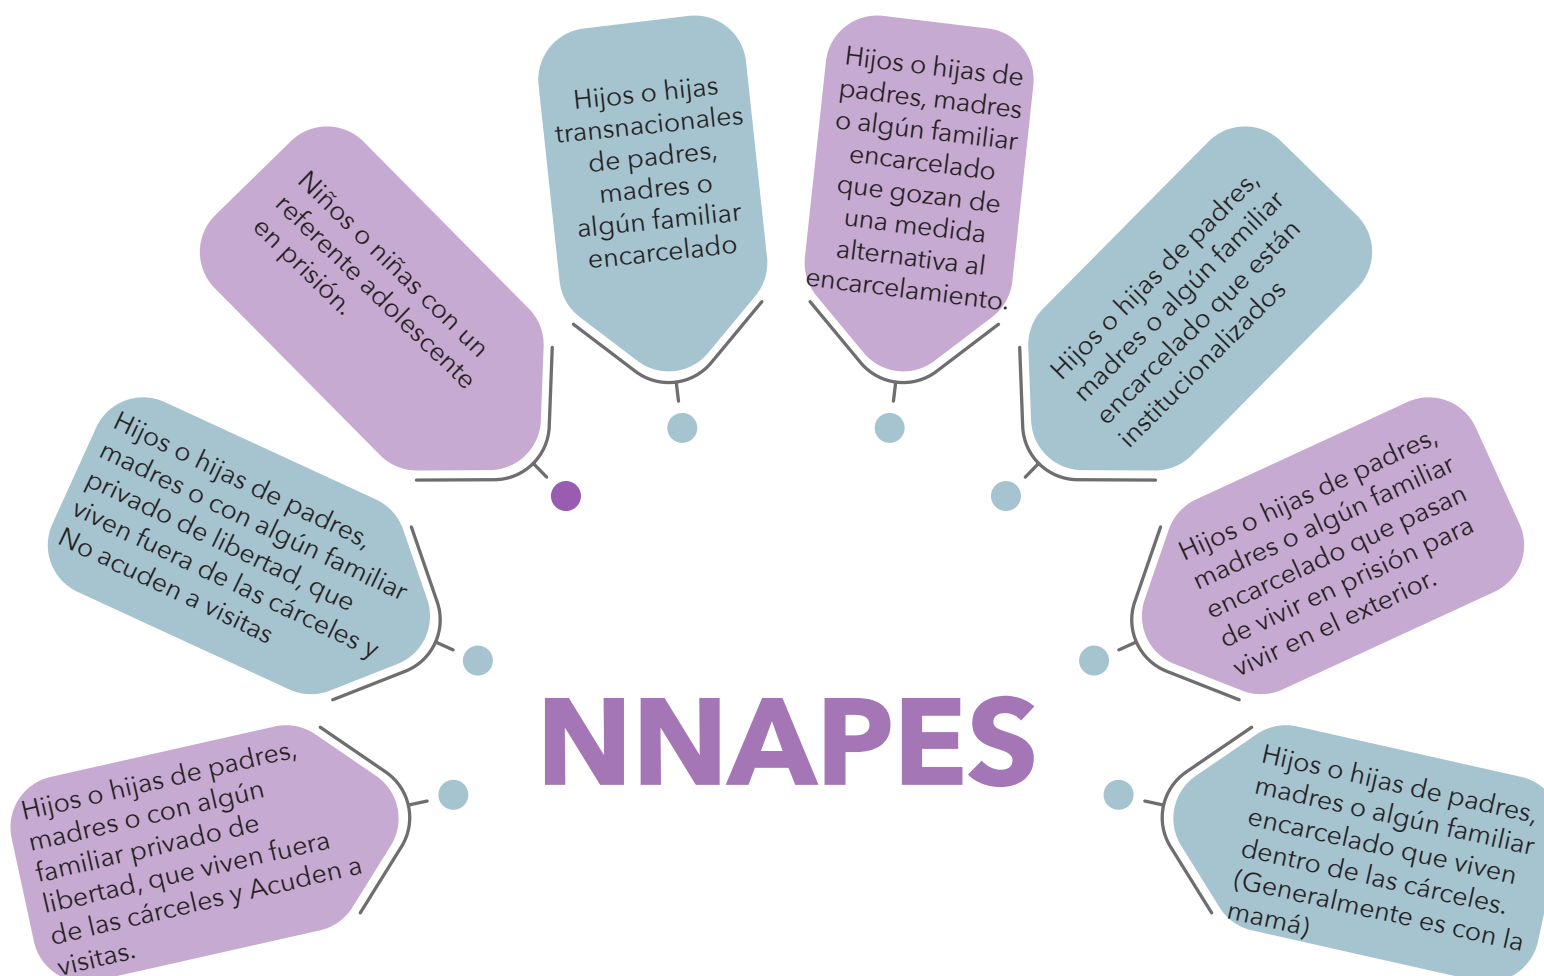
NNAPES

Hijos o hijas de padres, madres o con algún familiar privado de libertad, que viven fuera de las cárceles y Acuden a visitas.

Hijos o hijas de padres, madres o con algún familiar privado de libertad, que viven fuera de las cárceles y No acuden a visitas

Niños o niñas con un referente adolescente en prisión.

Hijos o hijas transnacionales de padres, madres o algún familiar encarcelado

Hijos o hijas de padres, madres o algún familiar encarcelado que gozan de una medida alternativa al encarcelamiento.

Hijos o hijas de padres, madres o algún familiar encarcelado que están institucionalizados

Hijos o hijas de padres, madres o algún familiar encarcelado que pasan de vivir en prisión para vivir en el exterior.

Hijos o hijas de padres, madres o algún familiar encarcelado que viven dentro de las cárceles. (Generalmente es con la mamá)